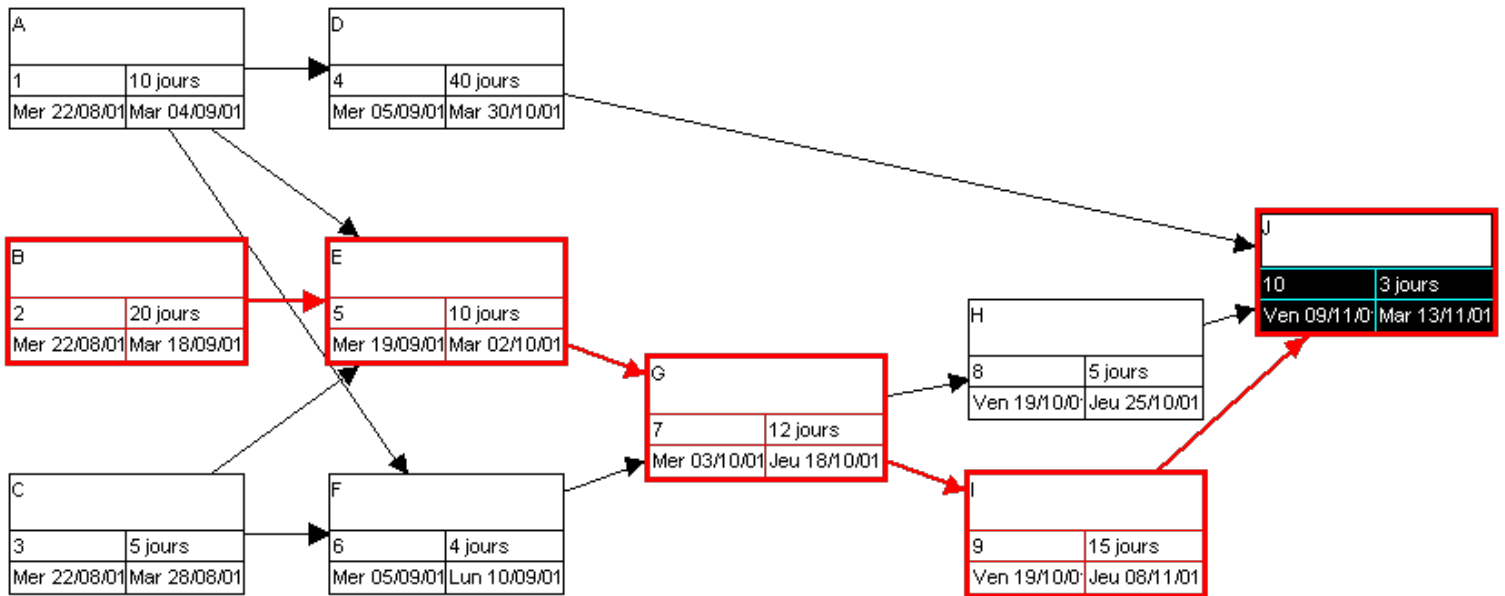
A
| 1 | 10 jours |
|---|---|
| Mer 22/08/01 | Mar 04/09/01 |

D
| 4 | 40 jours |
|---|---|
| Mer 05/09/01 | Mar 30/10/01 |

B
| 2 | 20 jours |
|---|---|
| Mer 22/08/01 | Mar 18/09/01 |

E
| 5 | 10 jours |
|---|---|
| Mer 19/09/01 | Mar 02/10/01 |

J
| 10 | 3 jours |
|---|---|
| Ven 09/11/0 | Mar 13/11/01 |

H
| 8 | 5 jours |
|---|---|
| Ven 19/10/0 | Jeu 25/10/01 |

G
| 7 | 12 jours |
|---|---|
| Mer 03/10/01 | Jeu 18/10/01 |

C
| 3 | 5 jours |
|---|---|
| Mer 22/08/01 | Mar 28/08/01 |

F
| 6 | 4 jours |
|---|---|
| Mer 05/09/01 | Lun 10/09/01 |

I
| 9 | 15 jours |
|---|---|
| Ven 19/10/0 | Jeu 08/11/01 |